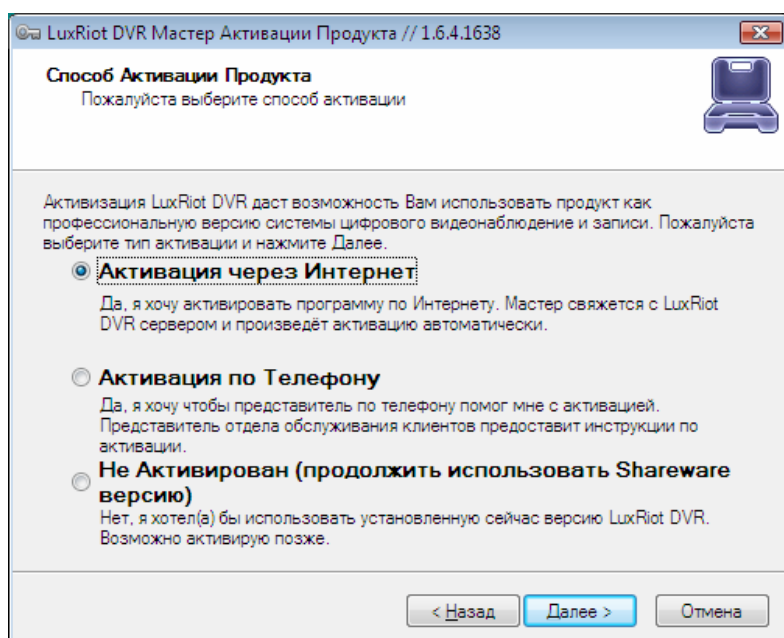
LuxRiot DVR Мастер Активации Продукта // 1.6.4.1638

Способ Активации Продукта
Пожалуйста выберите способ активации

Активизация LuxRiot DVR даст возможность Вам использовать продукт как профессиональную версию системы цифрового видеонаблюдение и записи. Пожалуйста выберите тип активации и нажмите Далее.

Активация через Интернет
Да, я хочу активировать программу по Интернету. Мастер свяжется с LuxRiot DVR сервером и произведёт активацию автоматически.

Активация по Телефону
Да, я хочу чтобы представитель по телефону помог мне с активацией. Представитель отдела обслуживания клиентов предоставит инструкции по активации.

Не Активирован (продолжить использовать Shareware версию)
Нет, я хотел(а) бы использовать установленную сейчас версию LuxRiot DVR. Возможно активирую позже.

< Назад | Далее > | Отмена